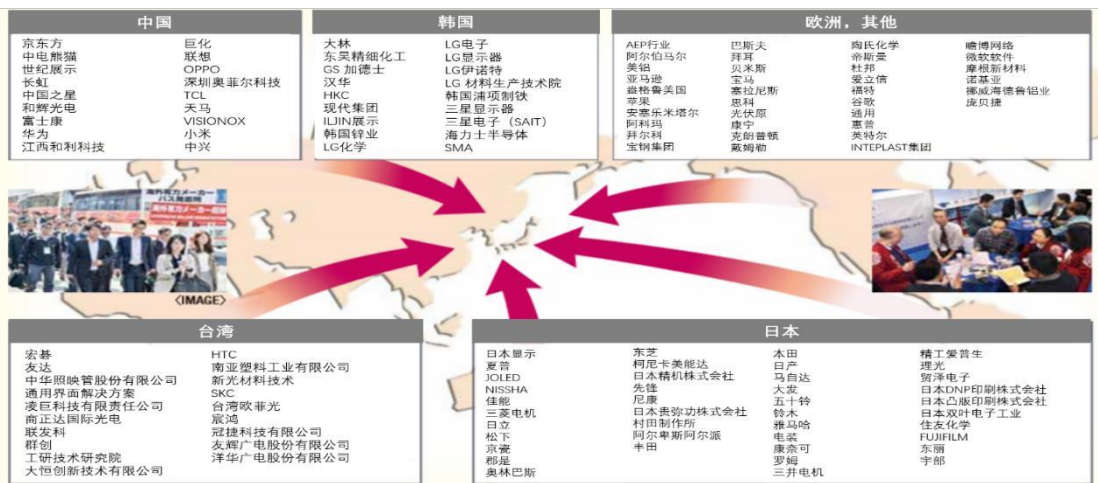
中国

京东方
中电熊猫
世纪展示
长虹
中国之星
和辉光电
富士康
华为
江西和利科技

巨化
联想
OPPO
深圳奥菲尔科技
TCL
天马
VISIONOX
小米
中兴

韩国

大林
东吴精细化工
GS 加德士
汉华
HKC
现代集团
ILJIN展示
韩国锌业
LG化学

LG电子
LG显示器
LG伊诺特
LG 材料生产技术院
韩国浦项制铁
三星显示器
三星电子（SAIT）
海力士半导体
SMA

欧洲，其他

AEP行业
阿尔伯马尔
美铝
亚马逊
盎格鲁美国
苹果
安塞乐米塔尔
阿科玛
拜尔科
宝钢集团

巴斯夫
拜耳
贝米斯
宝马
塞拉尼斯
思科
光伏原
康宁
克朗普顿
戴姆勒

陶氏化学
帝斯曼
杜邦
爱立信
福特
谷歌
通用
惠普
英特尔
INTEPLAST集团

曦博网络
微软软件
摩根新材料
诺基亚
挪威海德鲁铝业
庞贝捷

〈IMAGE〉

台湾

宏碁
友达
中华照映管股份有限公司
通用界面解决方案
凌巨科技有限责任公司
南正达国际光电
联友科
群创
工研技术研究院
大恒创新技术有限公司

HTC
南亚塑料工业有限公司
新光材料技术
SKC
台湾欧菲光
宸鸿
冠捷科技有限公司
友辉广电股份有限公司
洋华广电股份有限公司

日本

日本显示
夏普
JOLED
NISSHA
佳能
三菱电机
日立
松下
京瓷
都是
奥林巴斯

东芝
柯尼卡美能达
日本精机株式会社
先锋
尼康
日本贵弥功株式会社
村田制作所
阿尔卑斯阿尔派
丰田

本田
日产
马自达
大发
五十铃
铃木
雅马哈
电装
康奈可
罗姆
三井电机

精工爱普生
理光
贸泽电子
日本DNP印刷株式会社
日本凸版印刷株式会社
日本双叶电子工业
住友化学
FUJIFILM
东丽
宇部